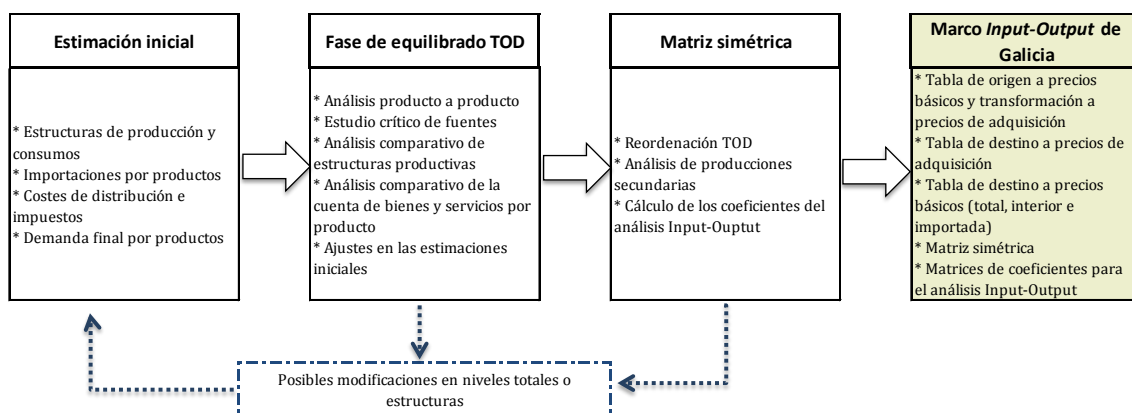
Estimación inicial

* Estructuras de producción y consumos
* Importaciones por productos
* Costes de distribución e impuestos
* Demanda final por productos

Fase de equilibrado TOD

* Análisis producto a producto
* Estudio crítico de fuentes
* Análisis comparativo de estructuras productivas
* Análisis comparativo de la cuenta de bienes y servicios por producto
* Ajustes en las estimaciones iniciales

Matriz simétrica

* Reordenación TOD
* Análisis de producciones secundarias
* Cálculo de los coeficientes del análisis Input-Ouptut

Marco *Input-Output* de Galicia

* Tabla de origen a precios básicos y transformación a precios de adquisición
* Tabla de destino a precios de adquisición
* Tabla de destino a precios básicos (total, interior e importada)
* Matriz simétrica
* Matrices de coeficientes para el análisis Input-Output

Posibles modificaciones en niveles totales o estructuras